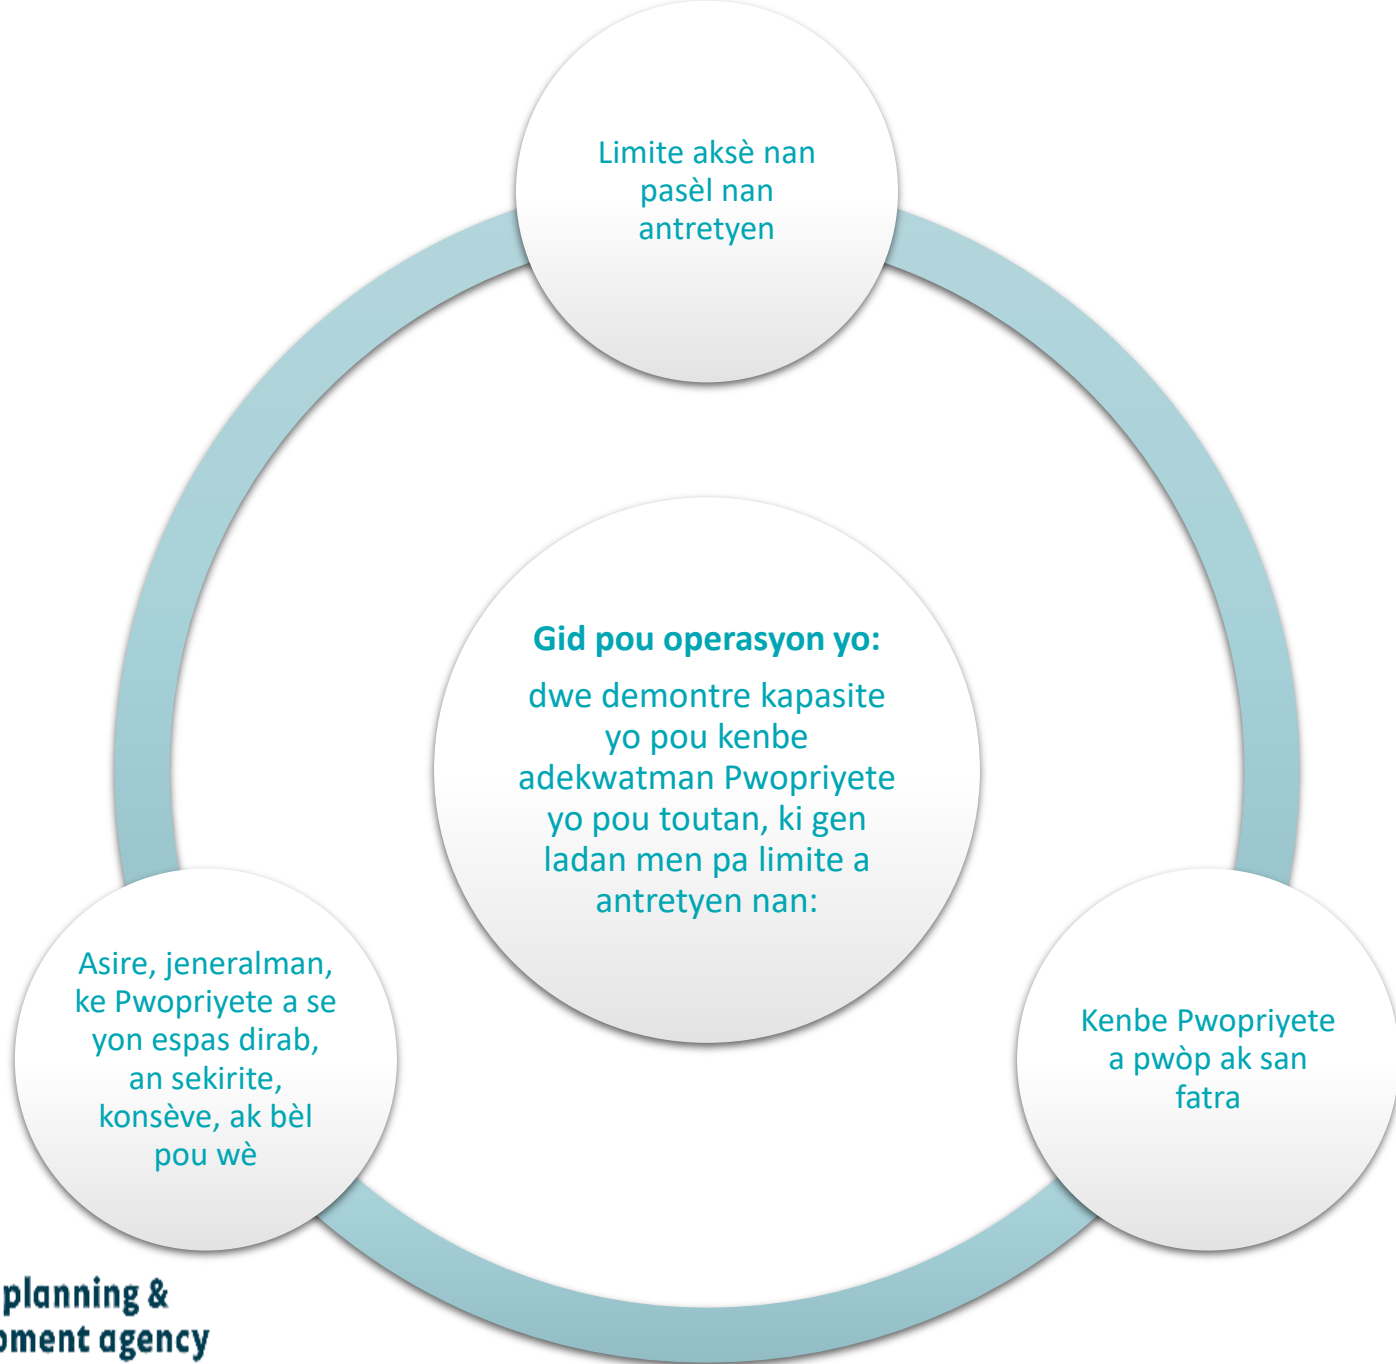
Limite aksè nan pasèl nan antretyen

Gid pou operasyon yo:

dwe demontre kapasite yo pou kenbe adekwatman Pwopriyete yo pou toutan, ki gen ladan men pa limite a antretyen nan:

Asire, jeneralman, ke Pwopriyete a se yon espas dirab, an sekirite, konsève, ak bèl pou wè

Kenbe Pwopriyete a pwòp ak san fatra

planning &
oment agency